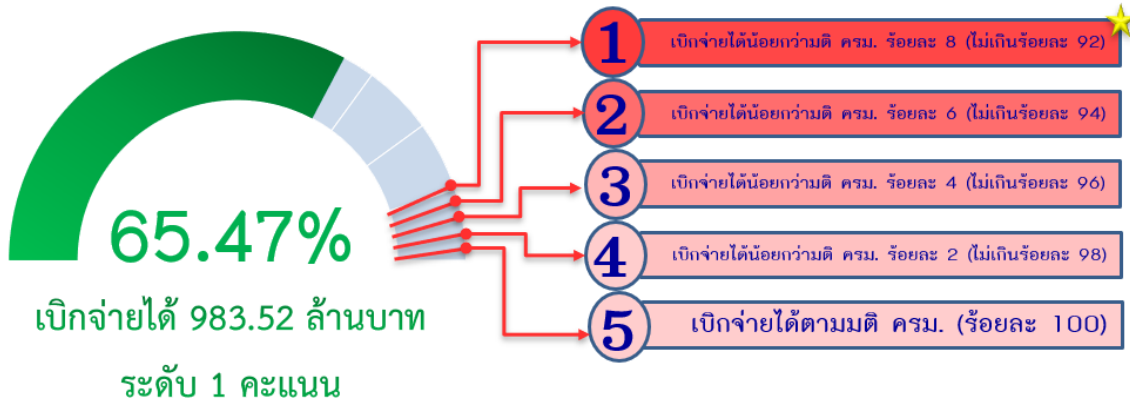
65.47%

เบิกจ่ายได้ 983.52 ล้านบาท

ระดับ 1 คะแนน

1 เบิกจ่ายได้น้อยกว่ามติ ครม. ร้อยละ 8 (ไม่เกินร้อยละ 92)

2 เบิกจ่ายได้น้อยกว่ามติ ครม. ร้อยละ 6 (ไม่เกินร้อยละ 94)

3 เบิกจ่ายได้น้อยกว่ามติ ครม. ร้อยละ 4 (ไม่เกินร้อยละ 96)

4 เบิกจ่ายได้น้อยกว่ามติ ครม. ร้อยละ 2 (ไม่เกินร้อยละ 98)

5 เบิกจ่ายได้ตามมติ ครม. (ร้อยละ 100)